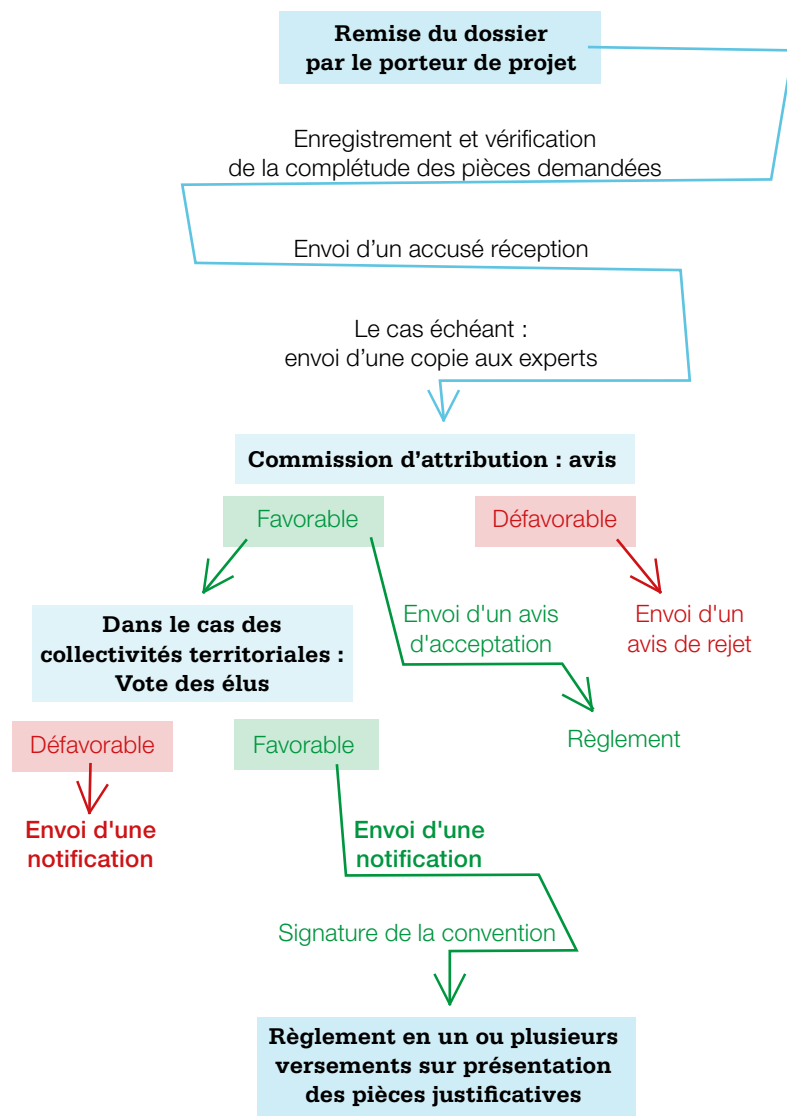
Remise du dossier par le porteur de projet

Enregistrement et vérification de la complétude des pièces demandées

Envoi d'un accusé réception

Le cas échéant : envoi d'une copie aux experts

Commission d'attribution : avis

Favorable

Défavorable

Dans le cas des collectivités territoriales : Vote des élus

Envoi d'un avis d'acceptation

Envoi d'un avis de rejet

Règlement

Défavorable

Favorable

Envoi d'une notification

Envoi d'une notification

Signature de la convention

Règlement en un ou plusieurs versements sur présentation des pièces justificatives